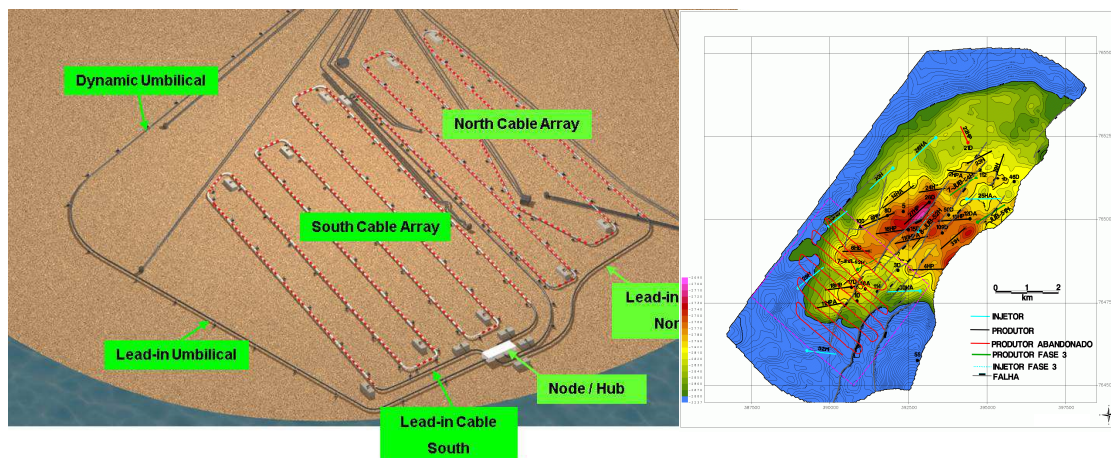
Dynamic Umbilical

North Cable Array

South Cable Array

Lead-in Nor

Lead-in Umbilical

Node / Hub

Lead-in Cable South

0 1 2
km

INJETOR
PRODUTOR
PRODUTOR ABANDONADO
PRODUTOR FASE 3
INJETOR FASE 3
FALHA